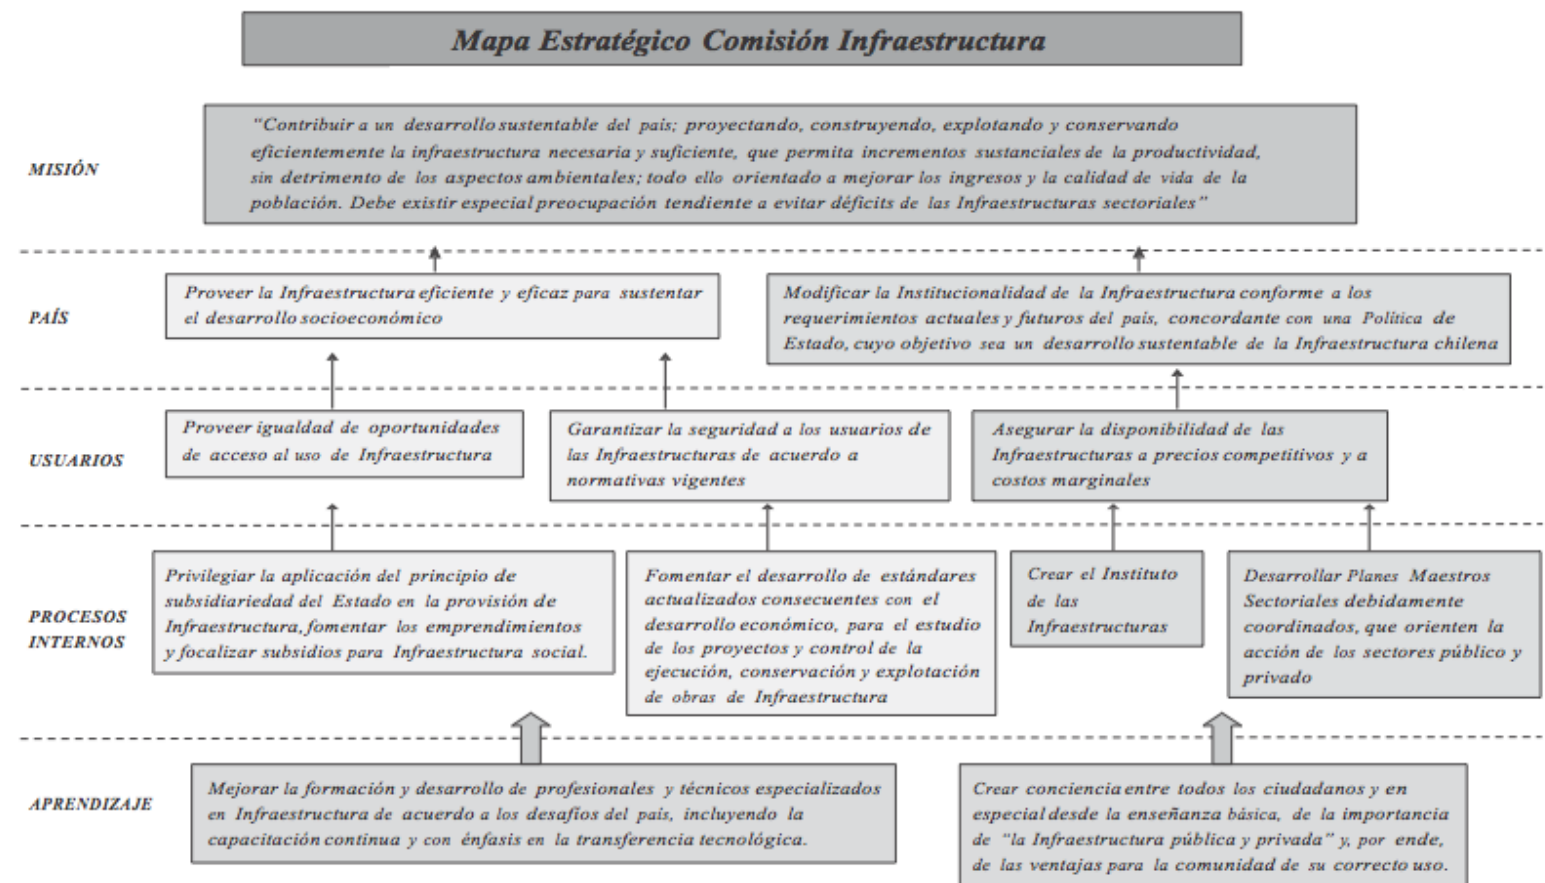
Mapa Estratégico Comisión Infraestructura

MISIÓN

"Contribuir a un desarrollo sustentable del país; proyectando, construyendo, explotando y conservando eficientemente la infraestructura necesaria y suficiente, que permita incrementos sustanciales de la productividad, sin detrimento de los aspectos ambientales; todo ello orientado a mejorar los ingresos y la calidad de vida de la población. Debe existir especial preocupación tendiente a evitar déficits de las Infraestructuras sectoriales"

PAÍS

Proveer la Infraestructura eficiente y eficaz para sustentar el desarrollo socioeconómico

Modificar la Institucionalidad de la Infraestructura conforme a los requerimientos actuales y futuros del país, concordante con una Política de Estado, cuyo objetivo sea un desarrollo sustentable de la Infraestructura chilena

USUARIOS

Proveer igualdad de oportunidades de acceso al uso de Infraestructura

Garantizar la seguridad a los usuarios de las Infraestructuras de acuerdo a normativas vigentes

Asegurar la disponibilidad de las Infraestructuras a precios competitivos y a costos marginales

PROCESOS INTERNOS

Privilegiar la aplicación del principio de subsidiariedad del Estado en la provisión de Infraestructura, fomentar los emprendimientos y focalizar subsidios para Infraestructura social.

Fomentar el desarrollo de estándares actualizados consecuentes con el desarrollo económico, para el estudio de los proyectos y control de la ejecución, conservación y explotación de obras de Infraestructura

Crear el Instituto de las Infraestructuras

Desarrollar Planes Maestros Sectoriales debidamente coordinados, que orienten la acción de los sectores público y privado

APRENDIZAJE

Mejorar la formación y desarrollo de profesionales y técnicos especializados en Infraestructura de acuerdo a los desafíos del país, incluyendo la capacitación continua y con énfasis en la transferencia tecnológica.

Crear conciencia entre todos los ciudadanos y en especial desde la enseñanza básica, de la importancia de "la Infraestructura pública y privada" y, por ende, de las ventajas para la comunidad de su correcto uso.